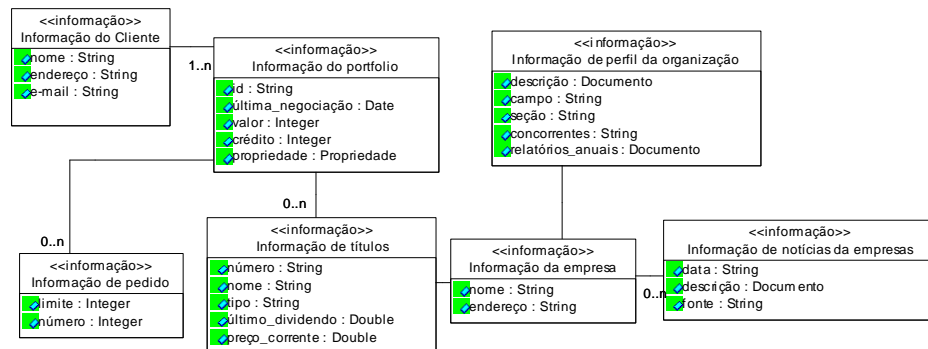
<<informação>>
Informação do Cliente
nome : String
endereço : String
e-mail : String

1..n

<<informação>>
Informação do portfolio
id : String
última_negociação : Date
valor : Integer
crédito : Integer
propriedade : Propriedade

<<informação>>
Informação de perfil da organização
descrição : Documento
campo : String
seção : String
concorrentes : String
relatórios_anuais : Documento

0..n

0..n

<<informação>>
Informação de pedido
limite : Integer
número : Integer

<<informação>>
Informação de títulos
número : String
nome : String
tipo : String
último_dividendo : Double
preço_corrente : Double

<<informação>>
Informação da empresa
nome : String
endereço : String

0..n

<<informação>>
Informação de notícias da empresas
data : String
descrição : Documento
fonte : String